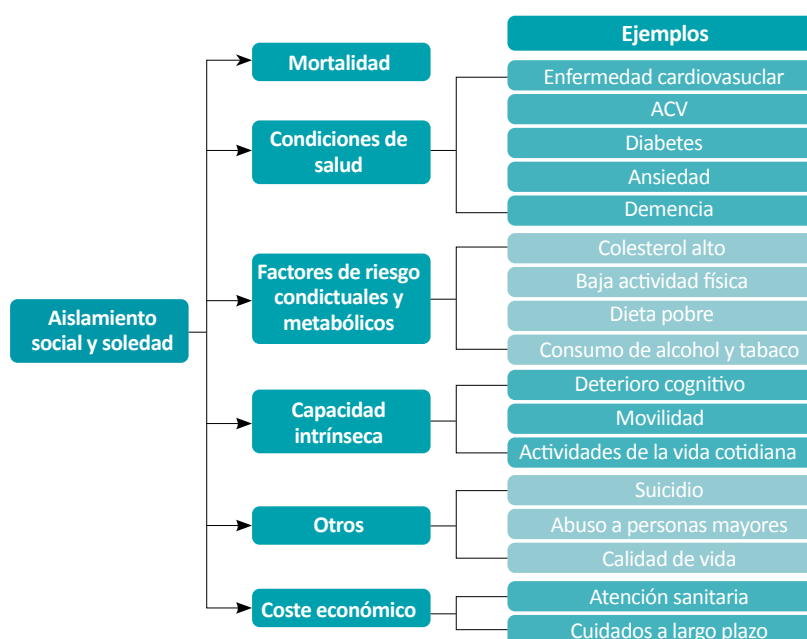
Aislamiento social y soledad

Mortalidad

Condiciones de salud

Factores de riesgo condictuales y metabólicos

Capacidad intrínseca

Otros

Coste económico

Ejemplos

Enfermedad cardiovasuclar
ACV
Diabetes
Ansiedad
Demencia

Colesterol alto
Baja actividad física
Dieta pobre
Consumo de alcohol y tabaco

Deterioro cognitivo
Movilidad
Actividades de la vida cotidiana

Suicidio
Abuso a personas mayores
Calidad de vida

Atención sanitaria
Cuidados a largo plazo